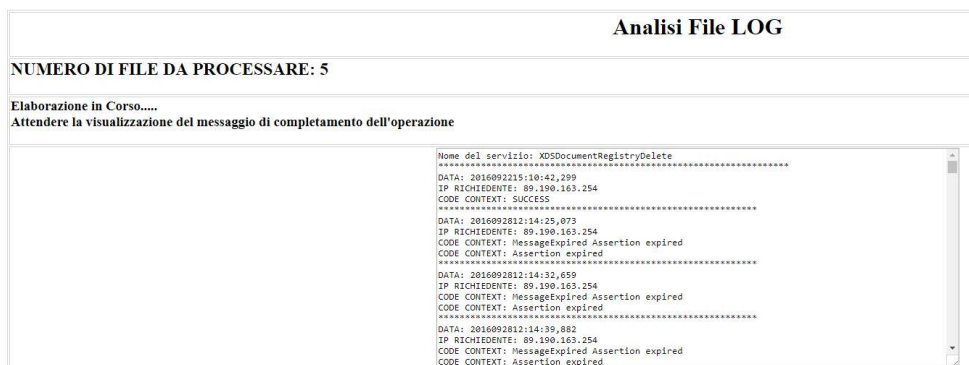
Analisi File LOG

NUMERO DI FILE DA PROCESSARE: 5

Elaborazione in Corso.....
Attendere la visualizzazione del messaggio di completamento dell'operazione

Nome del servizio: XDSDocumentRegistryDelete
************************************************************
DATA: 2016092215:10:42,299
IP RICHIEDENTE: 89.190.163.254
CODE CONTEXT: SUCCESS
************************************************************
DATA: 2016092812:14:25,073
IP RICHIEDENTE: 89.190.163.254
CODE CONTEXT: MessageExpired Assertion expired
CODE CONTEXT: Assertion expired
************************************************************
DATA: 2016092812:14:32,659
IP RICHIEDENTE: 89.190.163.254
CODE CONTEXT: MessageExpired Assertion expired
CODE CONTEXT: Assertion expired
************************************************************
DATA: 2016092812:14:39,882
IP RICHIEDENTE: 89.190.163.254
CODE CONTEXT: MessageExpired Assertion expired
CODE CONTEXT: Assertion expired